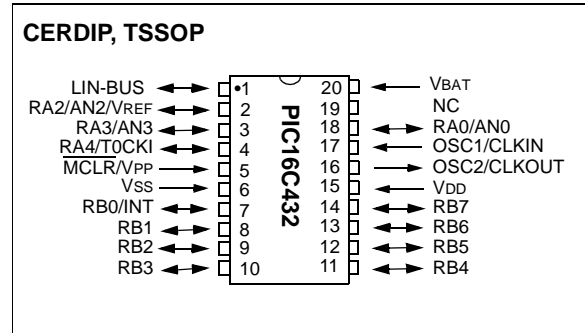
CERDIP, TSSOP

LIN-BUS
RA2/AN2/VREF
RA3/AN3
RA4/T0CKI
$\overline{MCLR}$/VPP
VSS
RB0/INT
RB1
RB2
RB3

•1
2
3
4
5
6
7
8
9
10

PIC16C432

20
19
18
17
16
15
14
13
12
11

VBAT
NC
RA0/AN0
OSC1/CLKIN
OSC2/CLKOUT
VDD
RB7
RB6
RB5
RB4